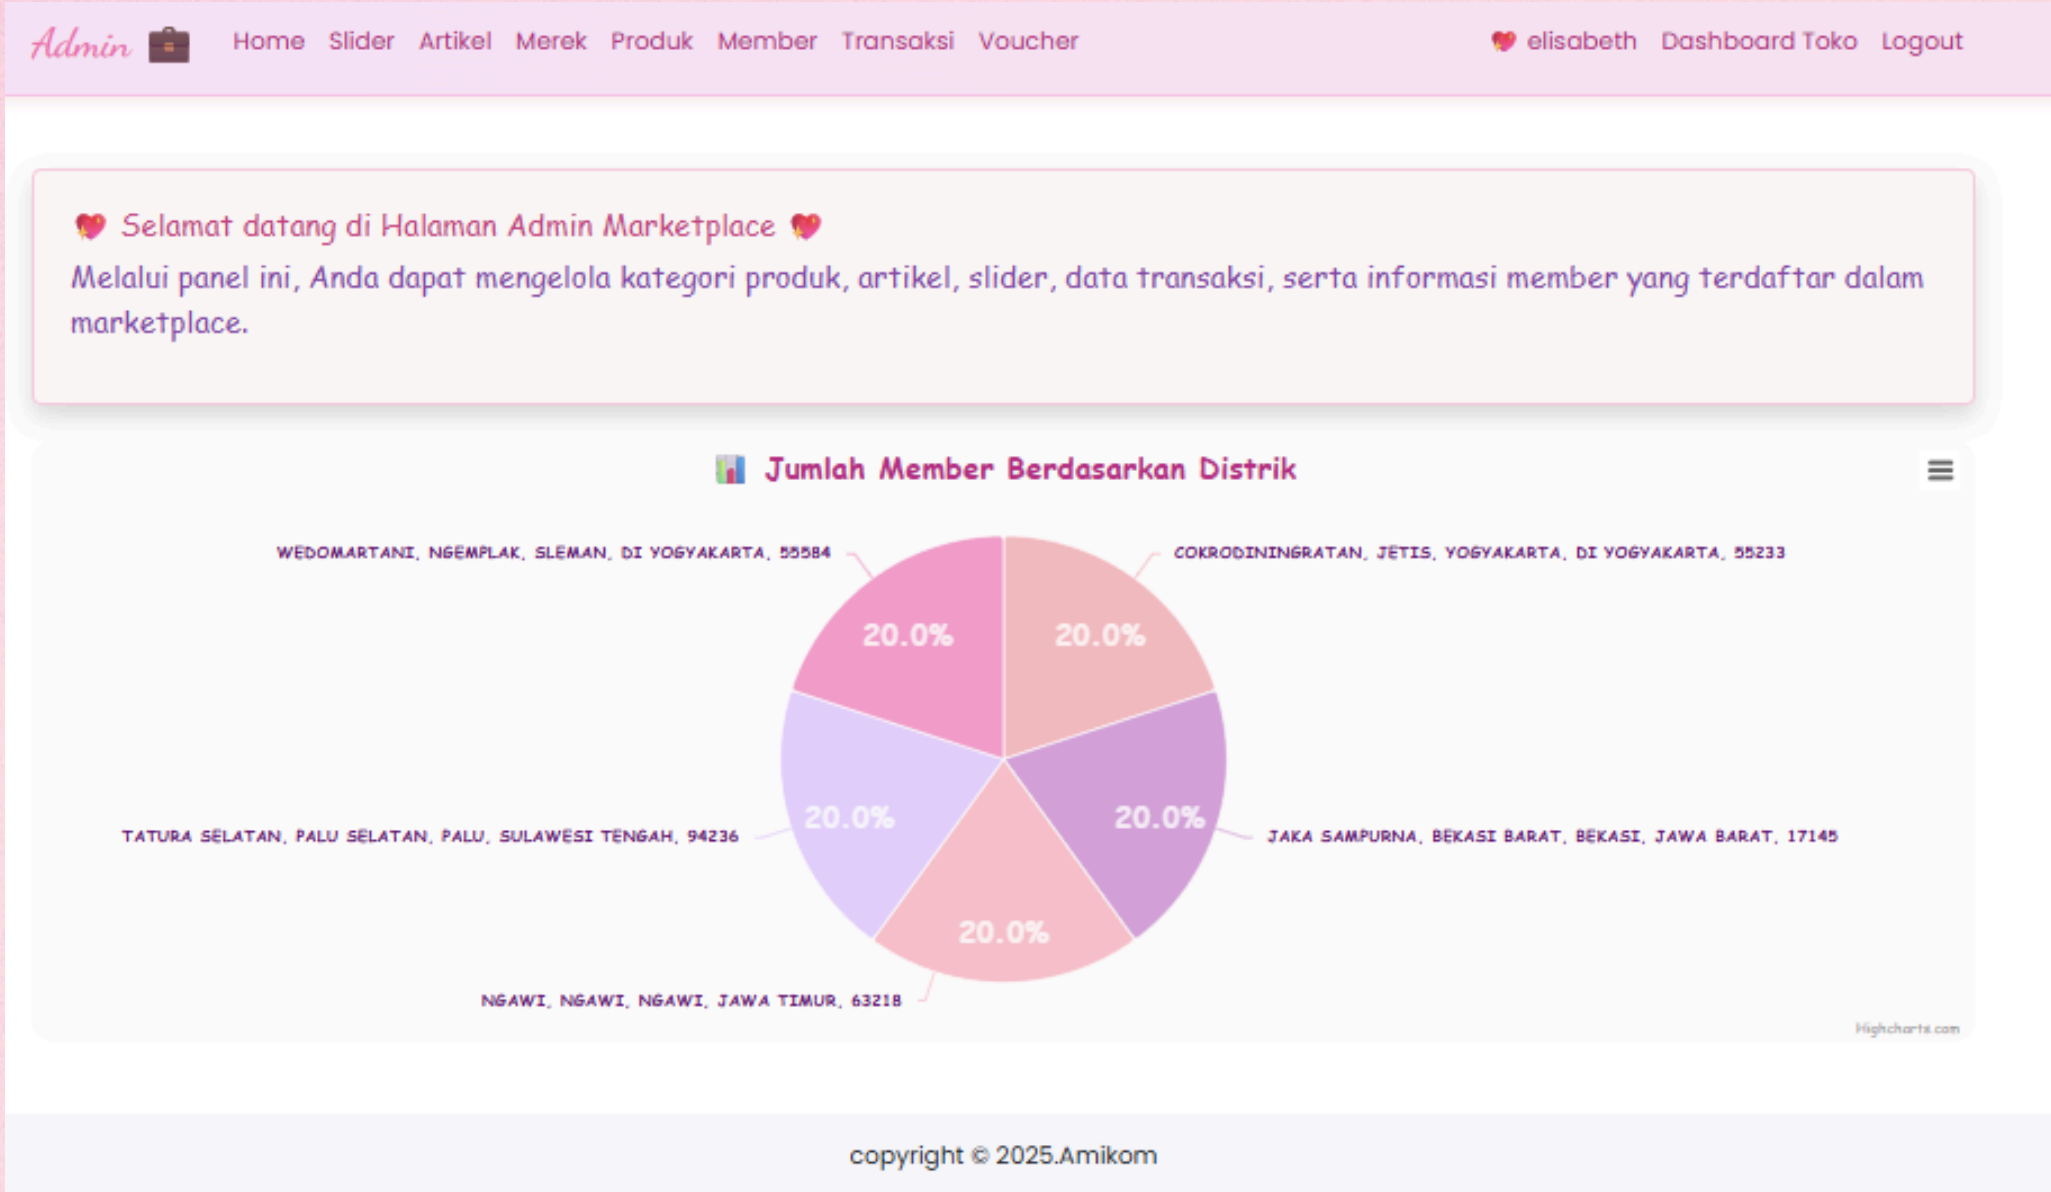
Admin Home Slider Artikel Merek Produk Member Transaksi Voucher elisabeth Dashboard Toko Logout

Selamat datang di Halaman Admin Marketplace
Melalui panel ini, Anda dapat mengelola kategori produk, artikel, slider, data transaksi, serta informasi member yang terdaftar dalam marketplace.

Jumlah Member Berdasarkan Distrik

WEDOMARTANI, NGEMPLAK, SLEMAN, DI YOGYAKARTA, 55584
COKRODININGRATAN, JETIS, YOGYAKARTA, DI YOGYAKARTA, 55233
20.0%
20.0%
TATURA SELATAN, PALU SELATAN, PALU, SULAWESI TENGAH, 94236
20.0%
20.0%
JAKA SAMPURNA, BEKASI BARAT, BEKASI, JAWA BARAT, 17145
20.0%
NGAWI, NGAWI, NGAWI, JAWA TIMUR, 63218

Highcharts.com

copyright © 2025.Amikom